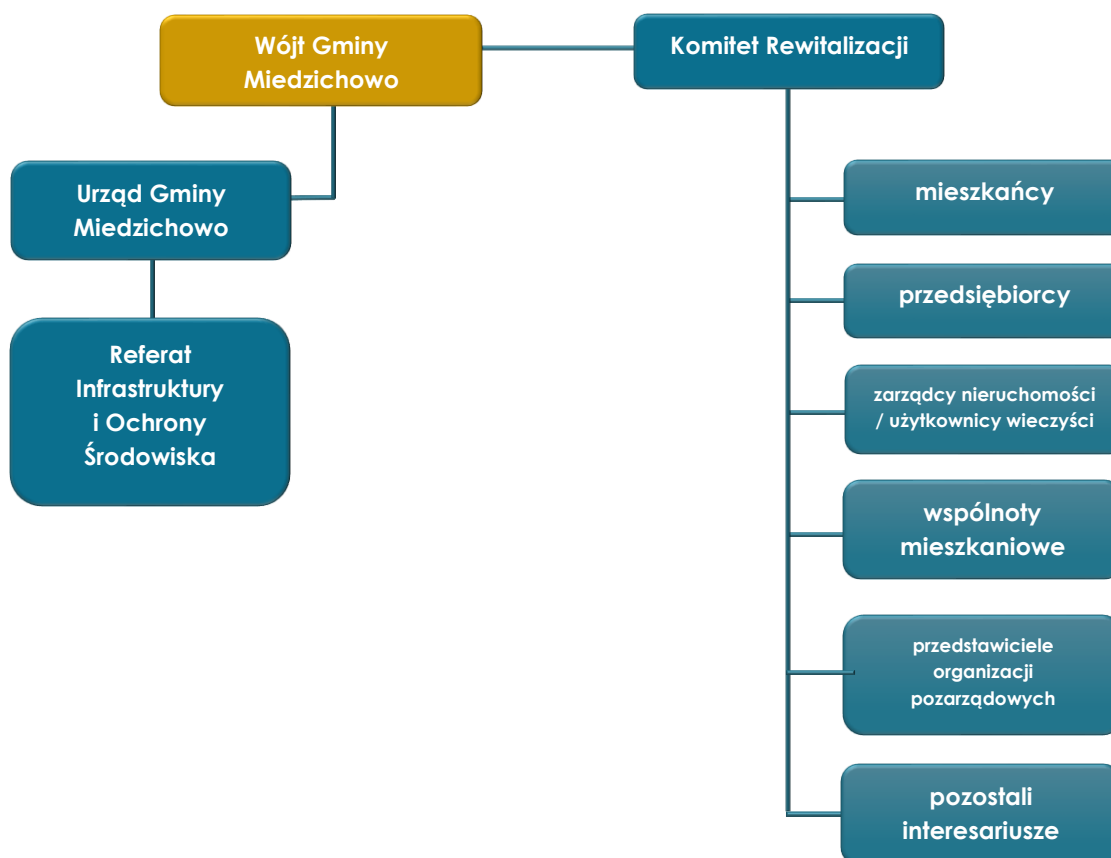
Wójt Gminy Miedzichowo

Komitet Rewitalizacji

Urząd Gminy Miedzichowo

Referat Infrastruktury i Ochrony Środowiska

mieszkańcy

przedsiębiorcy

zarządcy nieruchomości / użytkownicy wieczyści

wspólnoty mieszkaniowe

przedstawiciele organizacji pozarządowych

pozostali interesariusze